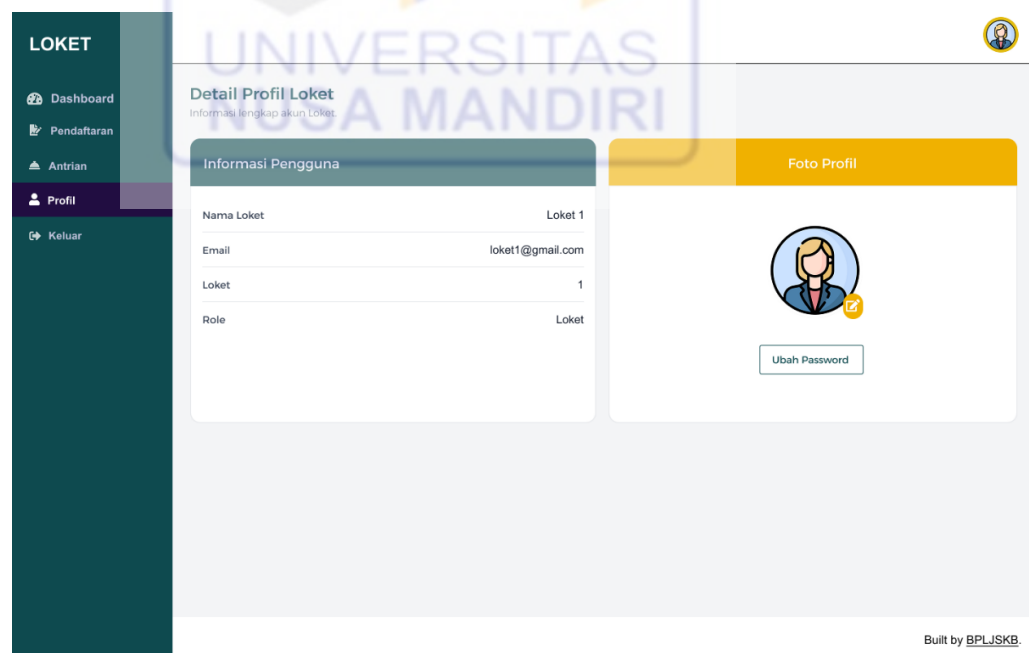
LOKET

Dashboard
Pendaftaran
Antrian
Profil
Keluar

UNIVERSITAS NUSA MANDIRI

Detail Profil Loket
Informasi lengkap akun Loket

Informasi Pengguna

| | |
|---|---|
| Nama Loket | Loket 1 |
| Email | loket1@gmail.com |
| Loket | 1 |
| Role | Loket |

Foto Profil

Ubah Password

Built by BPLJSKB.